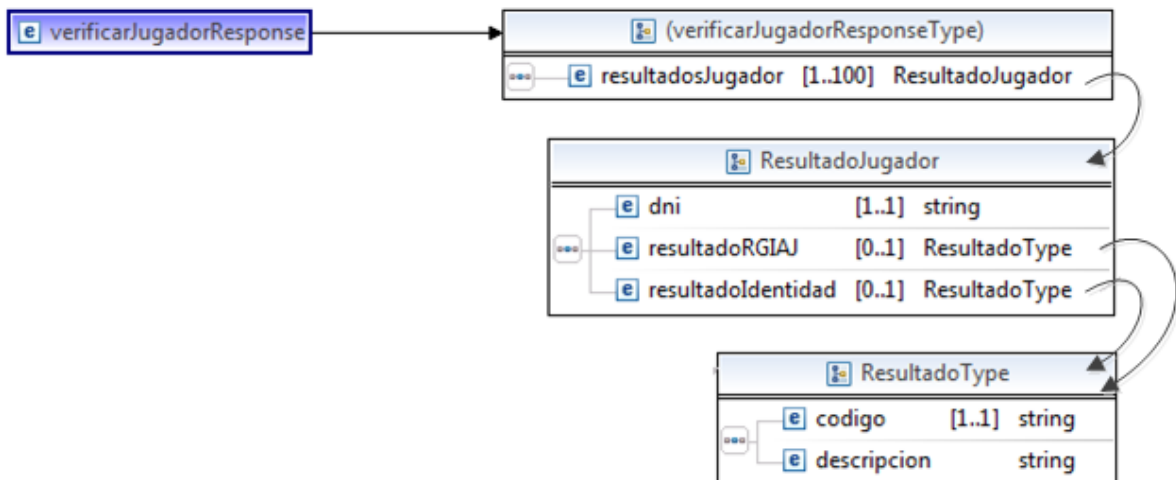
e verificarJugadorResponse

(verificarJugadorResponseType)

e resultadosJugador [1..100] ResultadoJugador

ResultadoJugador

e dni [1..1] string

e resultadoRGIAJ [0..1] ResultadoType

e resultadoIdentidad [0..1] ResultadoType

ResultadoType

e codigo [1..1] string

e descripcion string